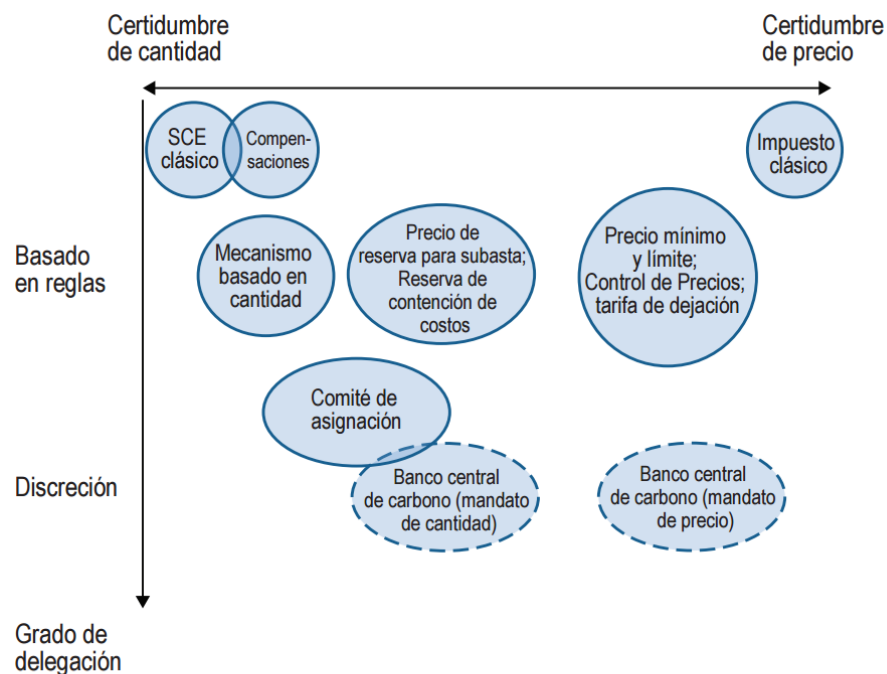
Certidumbre de cantidad

Certidumbre de precio

SCE clásico

Compensaciones

Impuesto clásico

Basado en reglas

Mecanismo basado en cantidad

Precio de reserva para subasta; Reserva de contención de costos

Precio mínimo y límite; Control de Precios; tarifa de dejación

Comité de asignación

Discreción

Banco central de carbono (mandato de cantidad)

Banco central de carbono (mandato de precio)

Grado de delegación